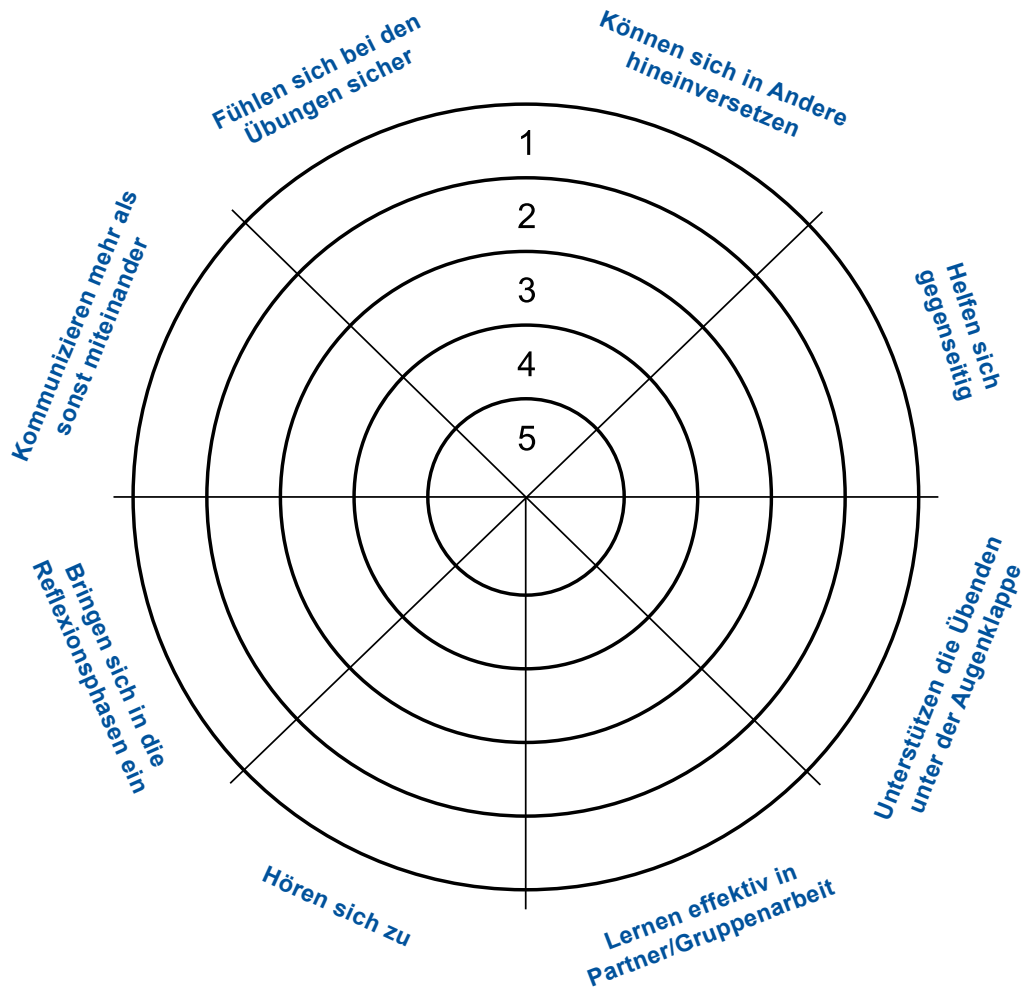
Fühlen sich bei den Übungen sicher

Können sich in Andere hineinversetzen

1
2
3
4
5

Kommunizieren mehr als sonst miteinander

Helfen sich gegenseitig

Bringen sich in die Reflexionsphasen ein

Unterstützen die Übenden unter der Augenklappe

Hören sich zu

Lernen effektiv in Partner/Gruppenarbeit